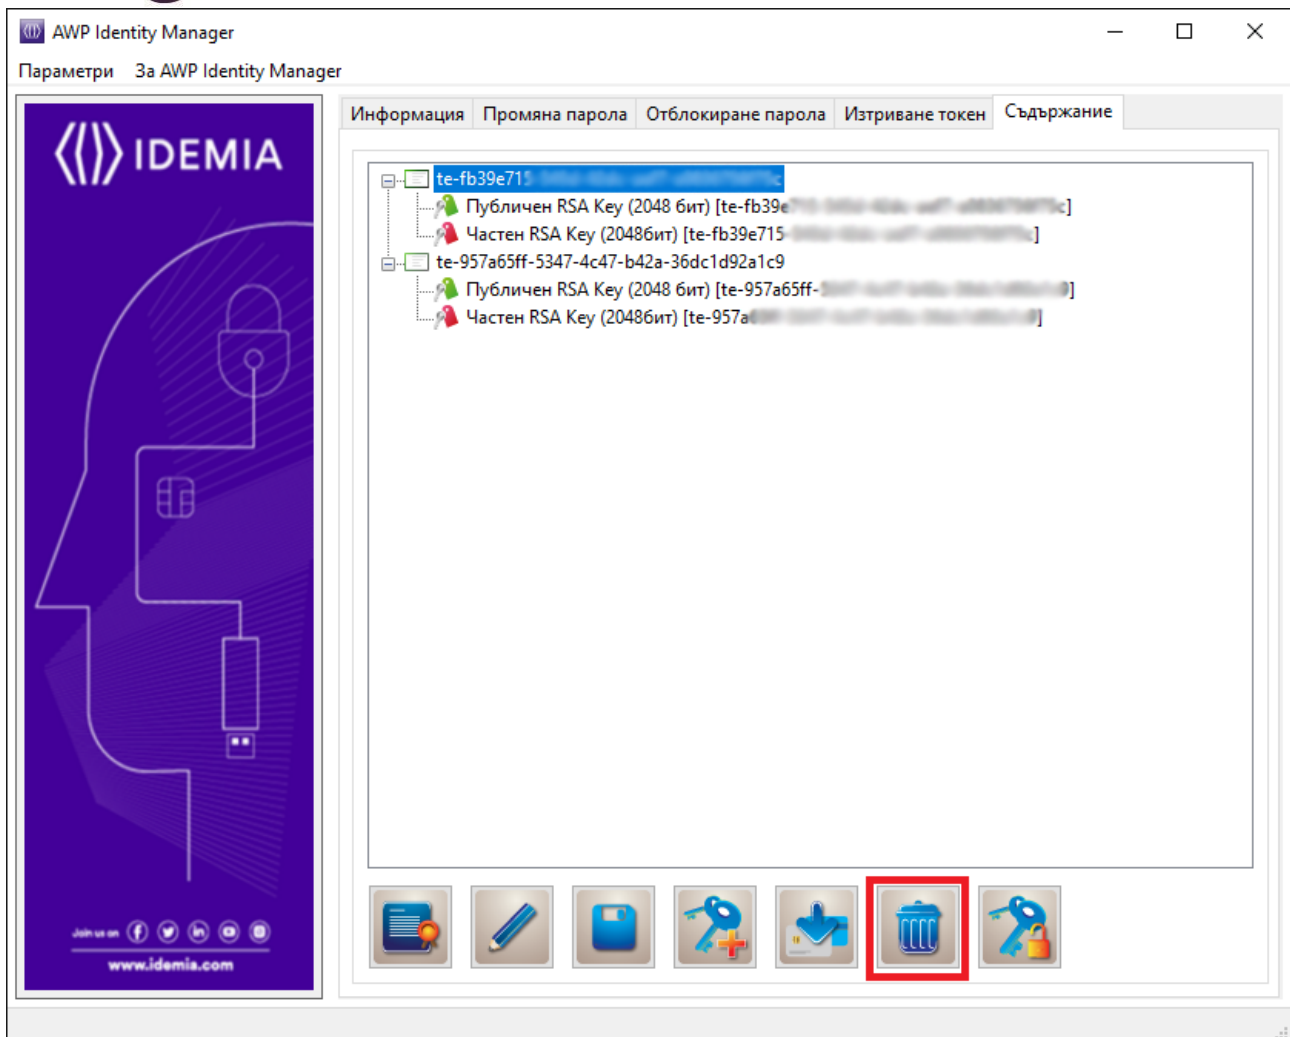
AWP Identity Manager

Параметри За AWP Identity Manager

IDEMIA

Join us on

www.idemia.com

Информация Промяна парола Отблокиране парола Изтриване токен Съдържание

te-fb39e715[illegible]

Публичен RSA Key (2048 бит) [te-fb39e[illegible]c]

Частен RSA Key (20486ит) [te-fb39e715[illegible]]

te-957a65ff-5347-4c47-b42a-36dc1d92a1c9

Публичен RSA Key (2048 бит) [te-957a65ff-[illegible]]

Частен RSA Key (20486ит) [te-957a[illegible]]